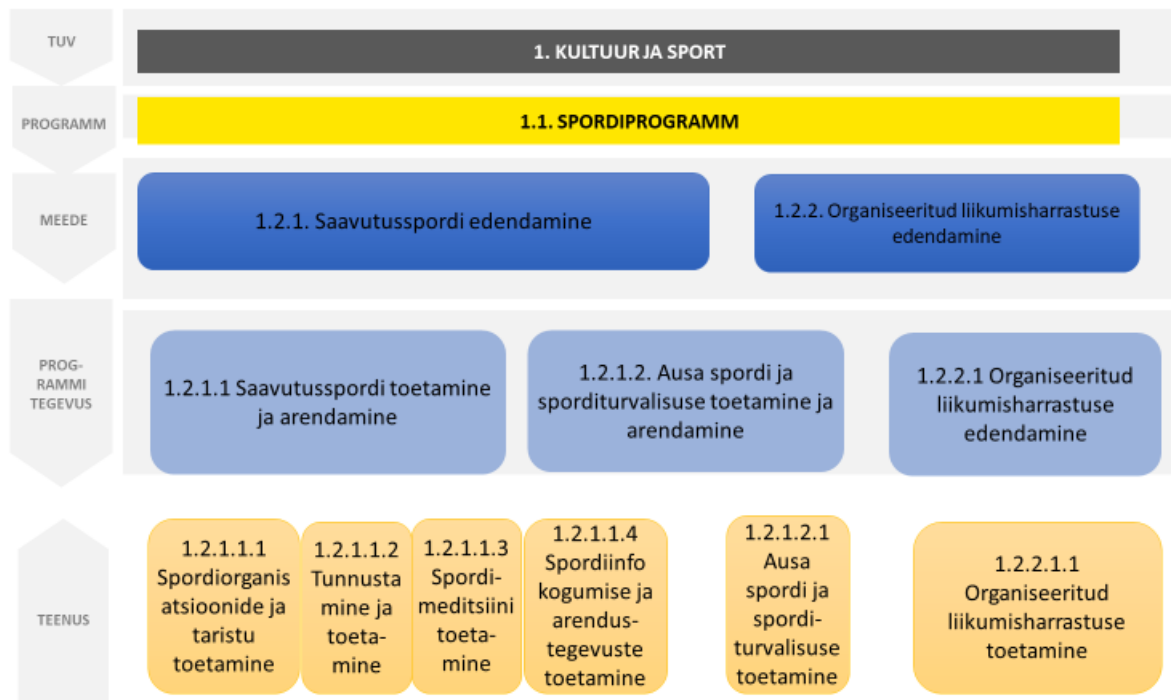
TUV

1. KULTUUR JA SPORT

PROGRAMM

1.1. SPORDIPROGRAMM

MEEDE

1.2.1. Saavutusspordi edendamine

1.2.2. Organiseeritud liikumisharrastuse edendamine

PROGRAMMI TEGEVUS

1.2.1.1 Saavutusspordi toetamine ja arendamine

1.2.1.2. Ausa spordi ja sporditurvalisuse toetamine ja arendamine

1.2.2.1 Organiseeritud liikumisharrastuse edendamine

TEENUS

1.2.1.1.1 Spordiorganisatsioonide ja taristu toetamine

1.2.1.1.2 Tunnustamine ja toetamine

1.2.1.1.3 Spordimeditsiini toetamine

1.2.1.1.4 Spordiinfo kogumise ja arendus-tegevuste toetamine

1.2.1.2.1 Ausa spordi ja sporditurvalisuse toetamine

1.2.2.1.1 Organiseeritud liikumisharrastuse toetamine